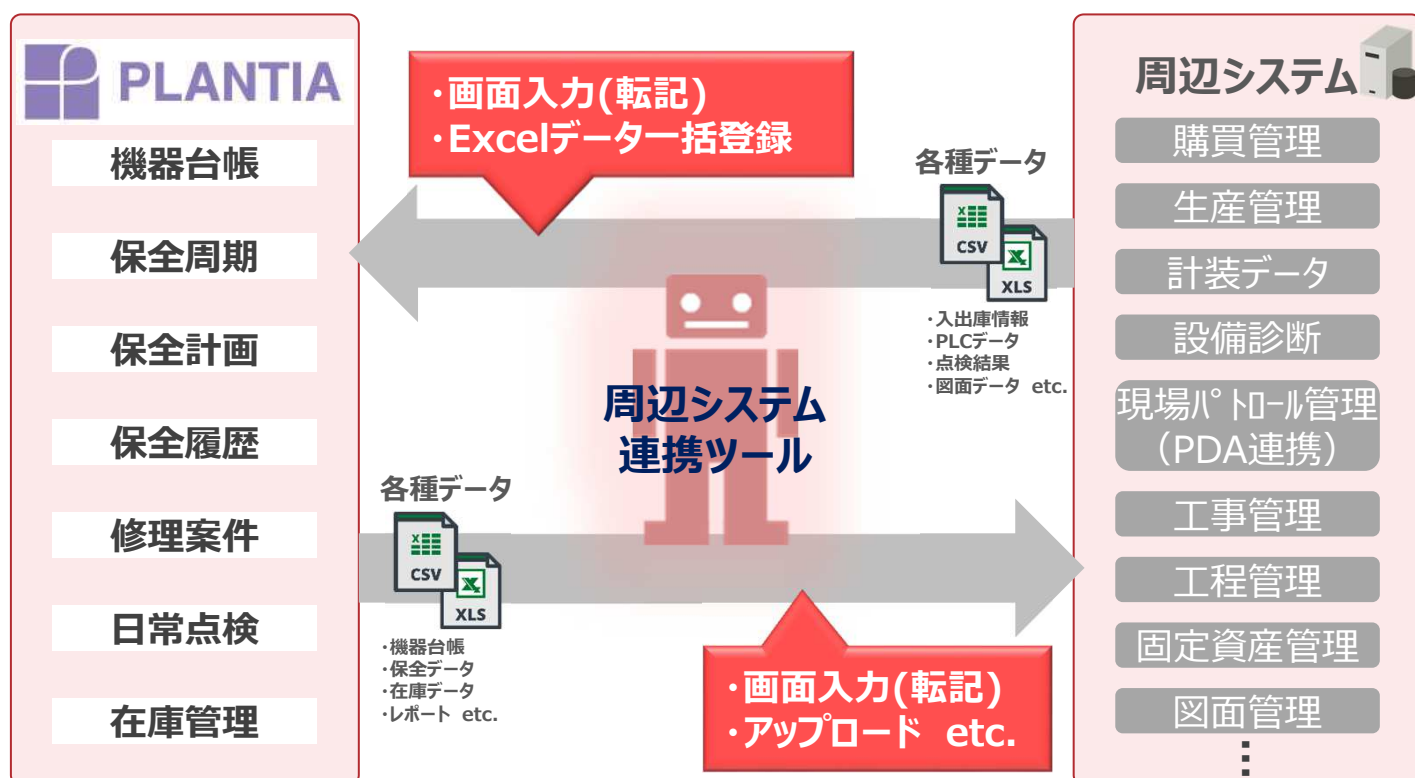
PLANTIA

機器台帳

保全周期

保全計画

保全履歴

修理案件

日常点検

在庫管理

・画面入力(転記)
・Excelデータ一括登録

各種データ

CSV

XLS

・入出庫情報
・PLCデータ
・点検結果
・図面データ etc.

周辺システム
連携ツール

各種データ

CSV

XLS

・機器台帳
・保全データ
・在庫データ
・レポート etc.

・画面入力(転記)
・アップロード etc.

周辺システム

購買管理

生産管理

計装データ

設備診断

現場パトロール管理（PDA連携）

工事管理

工程管理

固定資産管理

図面管理

⋮